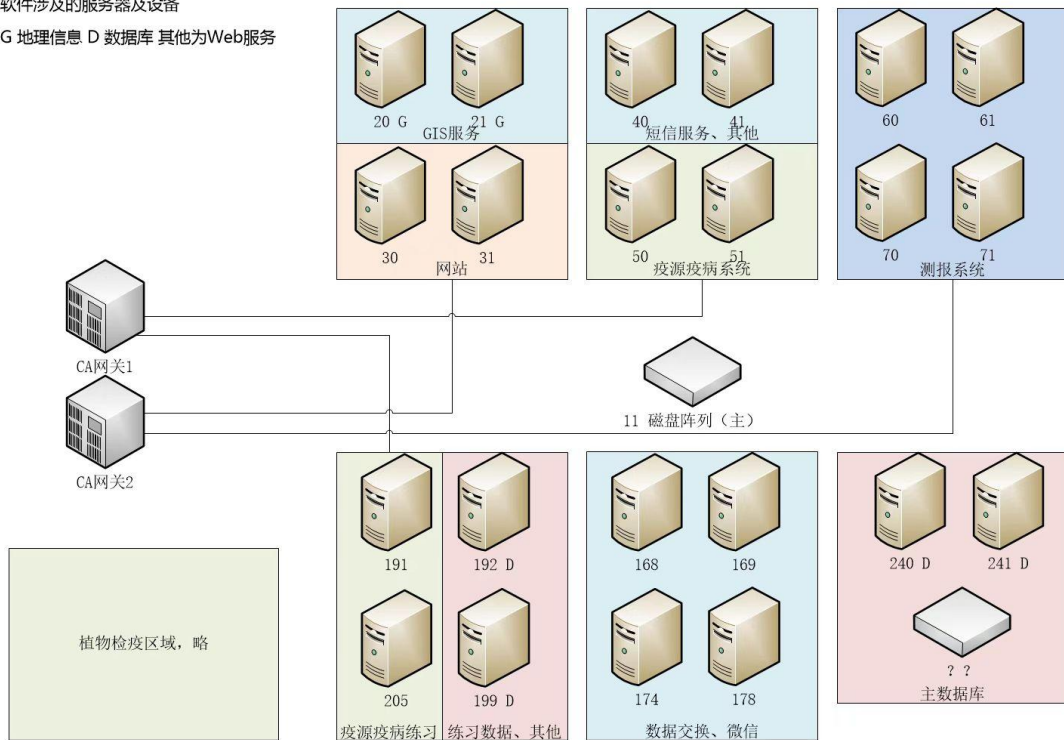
软件涉及的服务器及设备

G 地理信息 D 数据库 其他为Web服务

20 G
21 G
GIS服务

40
41
短信服务、其他

60
61

30
31
网站

50
51
疫源疫病系统

70
71
测报系统

CA网关1

CA网关2

11 磁盘阵列（主）

191
192 D
205
199 D
疫源疫病练习
练习数据、其他

168
169
174
178
数据交换、微信

240 D
241 D
？？
主数据库

植物检疫区域，略